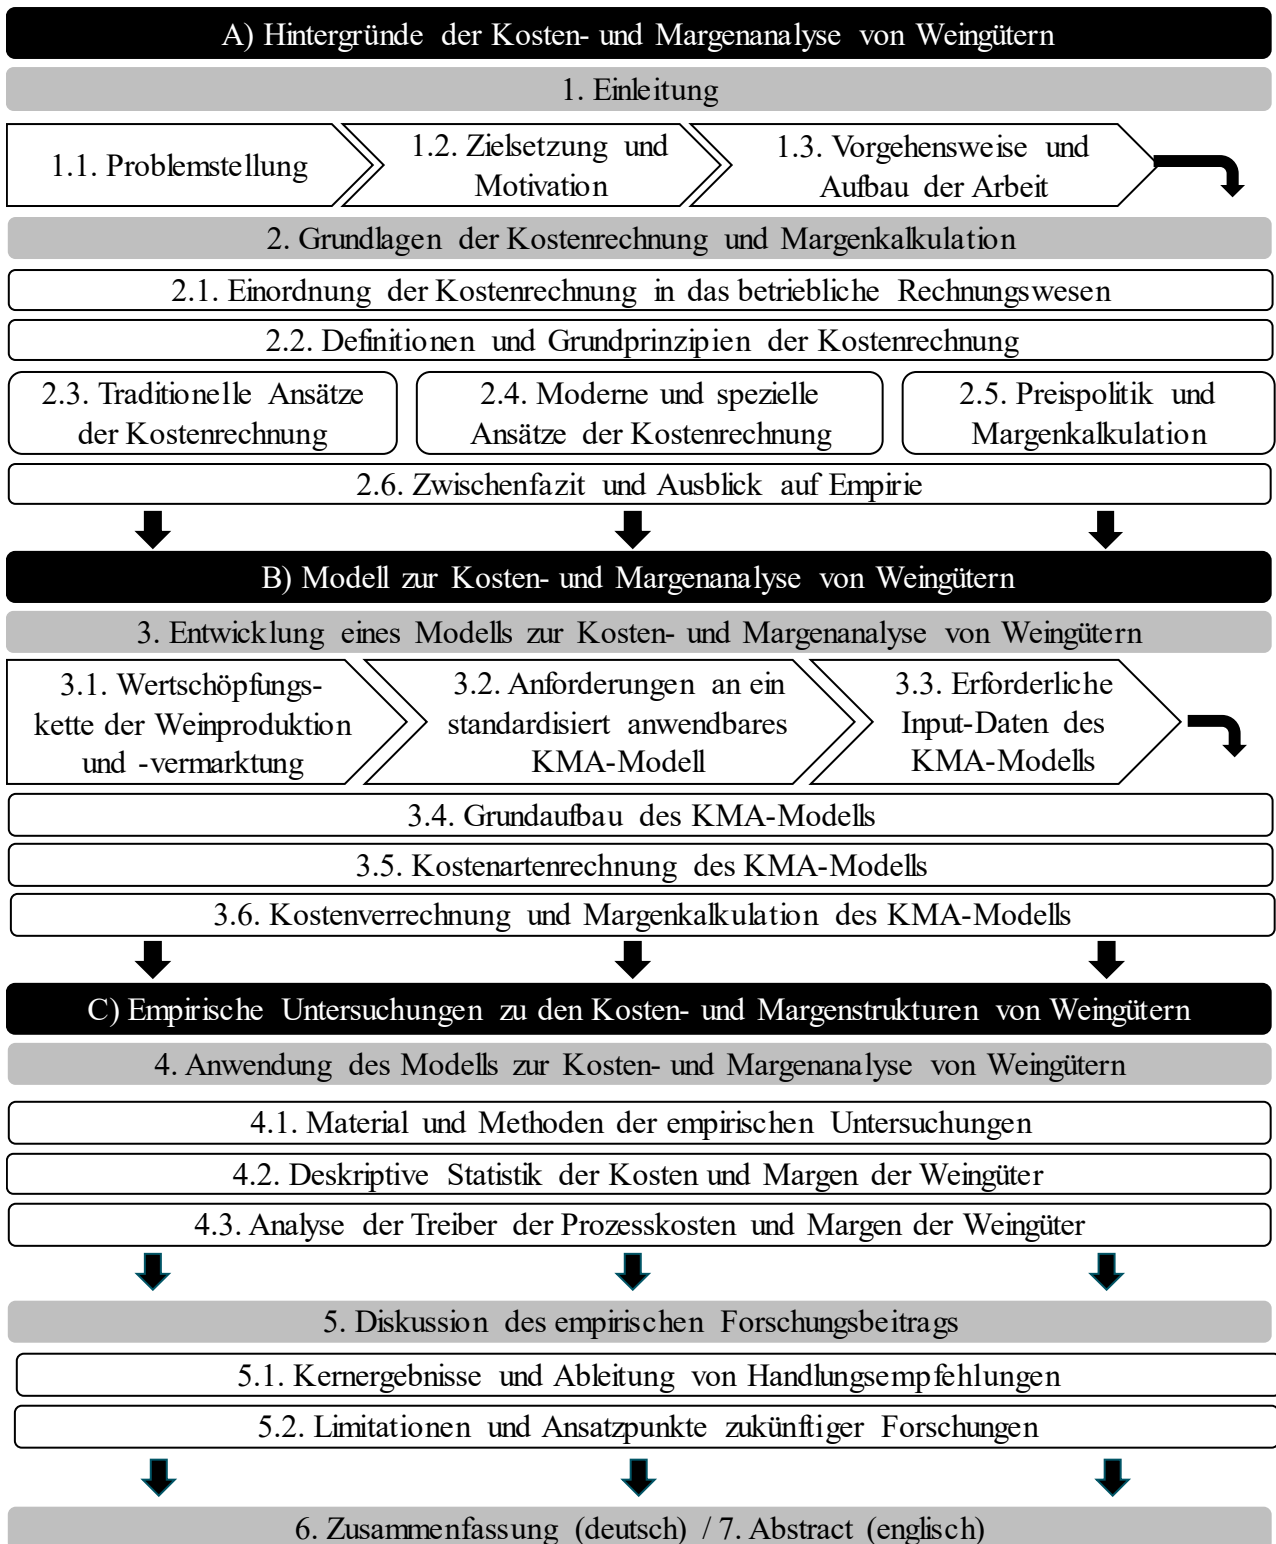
A) Hintergründe der Kosten- und Margenanalyse von Weingütern

1. Einleitung

1.1. Problemstellung

1.2. Zielsetzung und Motivation

1.3. Vorgehensweise und Aufbau der Arbeit

2. Grundlagen der Kostenrechnung und Margenkalkulation

2.1. Einordnung der Kostenrechnung in das betriebliche Rechnungswesen

2.2. Definitionen und Grundprinzipien der Kostenrechnung

2.3. Traditionelle Ansätze der Kostenrechnung

2.4. Moderne und spezielle Ansätze der Kostenrechnung

2.5. Preispolitik und Margenkalkulation

2.6. Zwischenfazit und Ausblick auf Empirie

B) Modell zur Kosten- und Margenanalyse von Weingütern

3. Entwicklung eines Modells zur Kosten- und Margenanalyse von Weingütern

3.1. Wertschöpfungskette der Weinproduktion und -vermarktung

3.2. Anforderungen an ein standardisiert anwendbares KMA-Modell

3.3. Erforderliche Input-Daten des KMA-Modells

3.4. Grundaufbau des KMA-Modells

3.5. Kostenartenrechnung des KMA-Modells

3.6. Kostenverrechnung und Margenkalkulation des KMA-Modells

C) Empirische Untersuchungen zu den Kosten- und Margenstrukturen von Weingütern

4. Anwendung des Modells zur Kosten- und Margenanalyse von Weingütern

4.1. Material und Methoden der empirischen Untersuchungen

4.2. Deskriptive Statistik der Kosten und Margen der Weingüter

4.3. Analyse der Treiber der Prozesskosten und Margen der Weingüter

5. Diskussion des empirischen Forschungsbeitrags

5.1. Kernergebnisse und Ableitung von Handlungsempfehlungen

5.2. Limitationen und Ansatzpunkte zukünftiger Forschungen

6. Zusammenfassung (deutsch) / 7. Abstract (englisch)